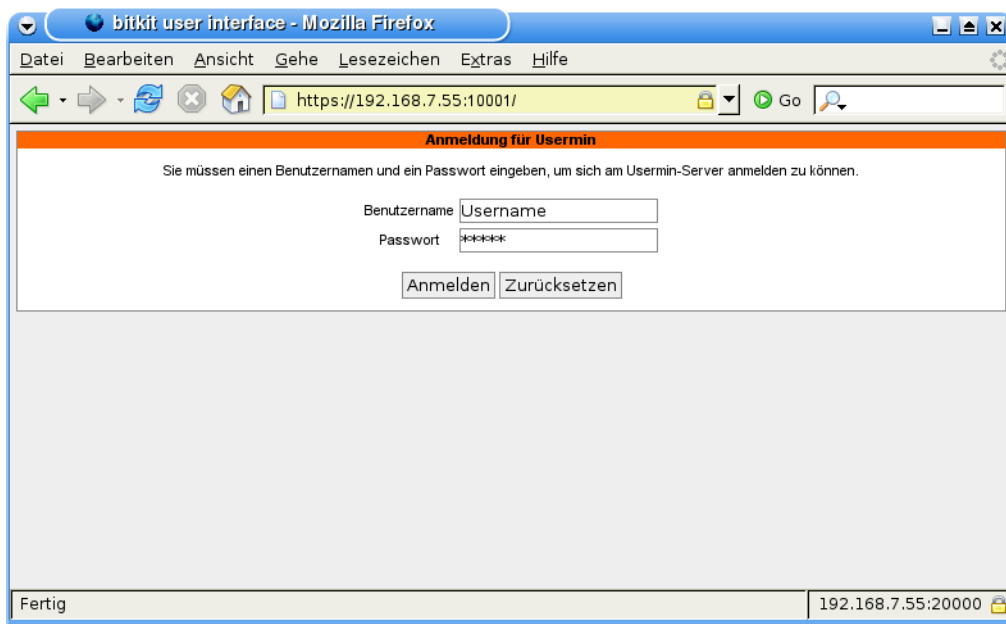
bitkit user interface - Mozilla Firefox

Datei Bearbeiten Ansicht Gehe Lesezeichen Extras Hilfe

https://192.168.7.55:10001/

Go

Anmeldung für Usermin

Sie müssen einen Benutzernamen und ein Passwort eingeben, um sich am Usermin-Server anmelden zu können.

Benutzername Username

Passwort *****

Anmelden Zurücksetzen

Fertig

192.168.7.55:20000